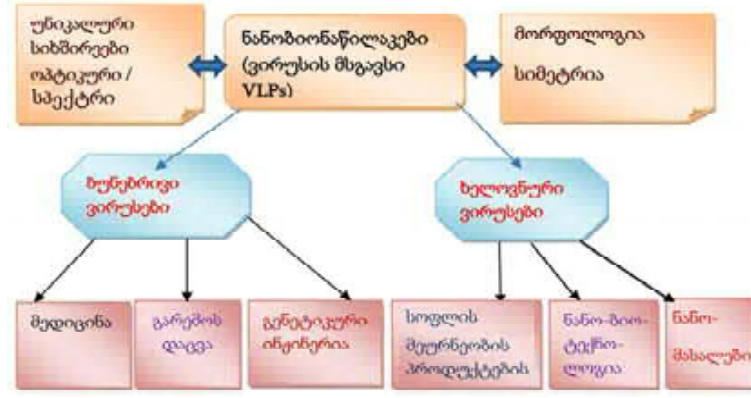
უნიკალური სიხშირეები ოპტიკური / სპექტრი

ნანობიონაწილაკები (ვირუსის მსგავსი VLPs)

მორფოლოგია
სიმეტრია

ბუნებრივი ვირუსები

ხელოვნური ვირუსები

მედიცინა

გარემოს დაცვა

გენეტიკური ინჟინერია

სოფლის მეურნეობის პროდუქტების

ნანო-ბიო-ტექნო-ლოგია

ნანო-მასალები